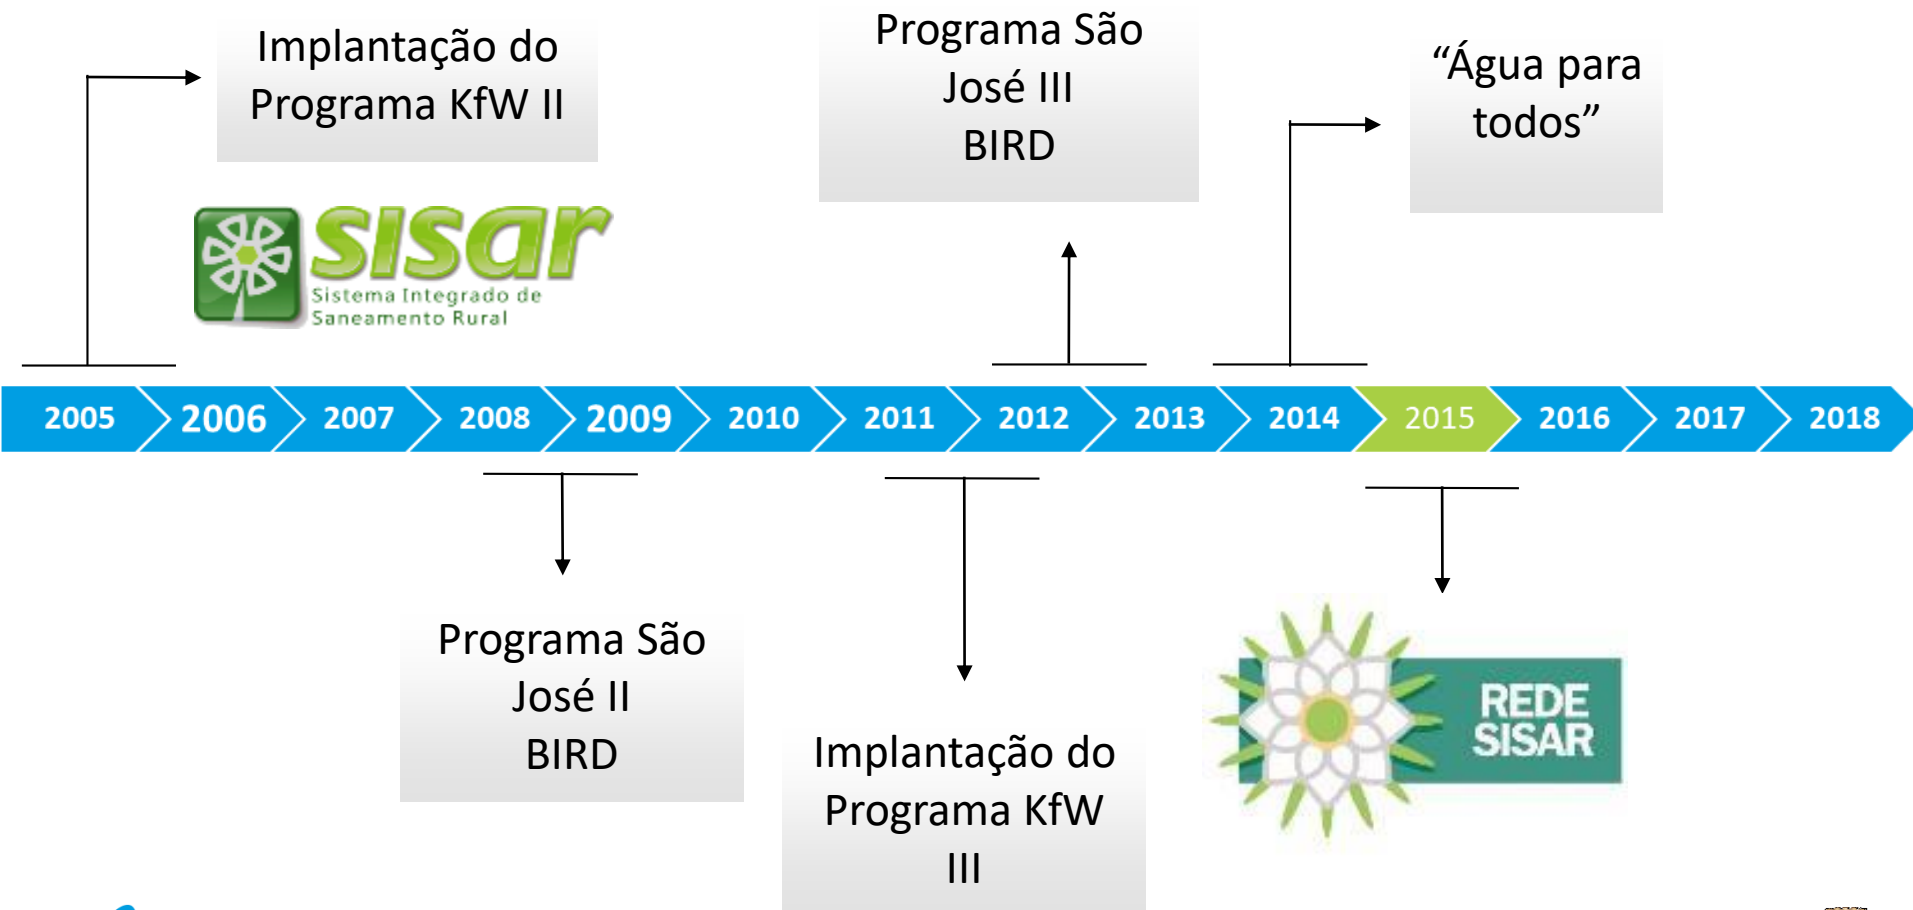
Implantação do Programa KfW II

sisar
Sistema Integrado de Saneamento Rural

Programa São José III BIRD

"Água para todos"

2005 2006 2007 2008 2009 2010 2011 2012 2013 2014 2015 2016 2017 2018

Programa São José II BIRD

Implantação do Programa KfW III

REDE SISAR